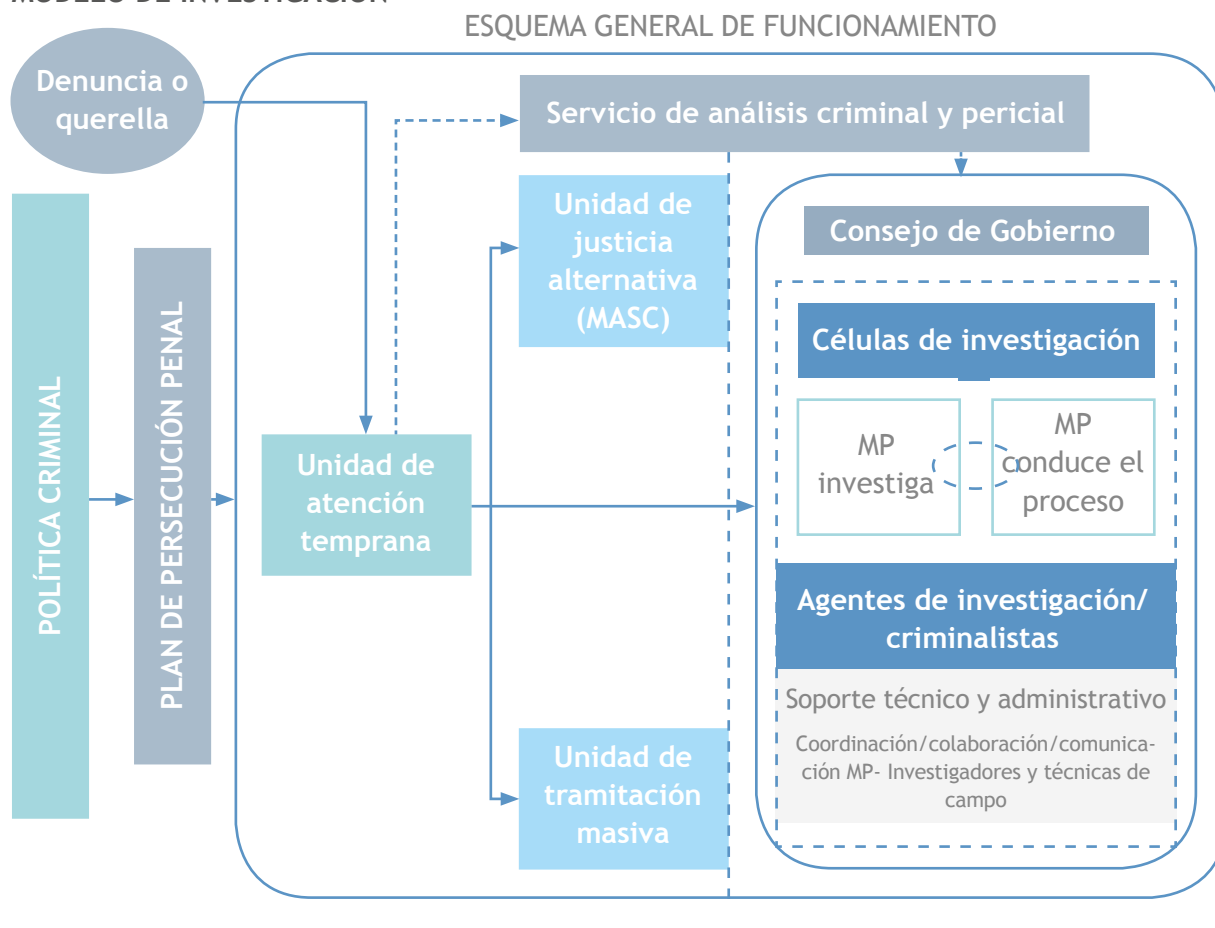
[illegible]

ESQUEMA GENERAL DE FUNCIONAMIENTO

Denuncia o querella

Servicio de análisis criminal y pericial

POLÍTICA CRIMINAL

PLAN DE PERSECUCIÓN PENAL

Unidad de justicia alternativa (MASC)

Consejo de Gobierno

Células de investigación

MP investiga

MP conduce el proceso

Unidad de atención temprana

Agentes de investigación/ criminalistas

Soporte técnico y administrativo

Coordinación/colaboración/comunicación MP- Investigadores y técnicas de campo

Unidad de tramitación masiva